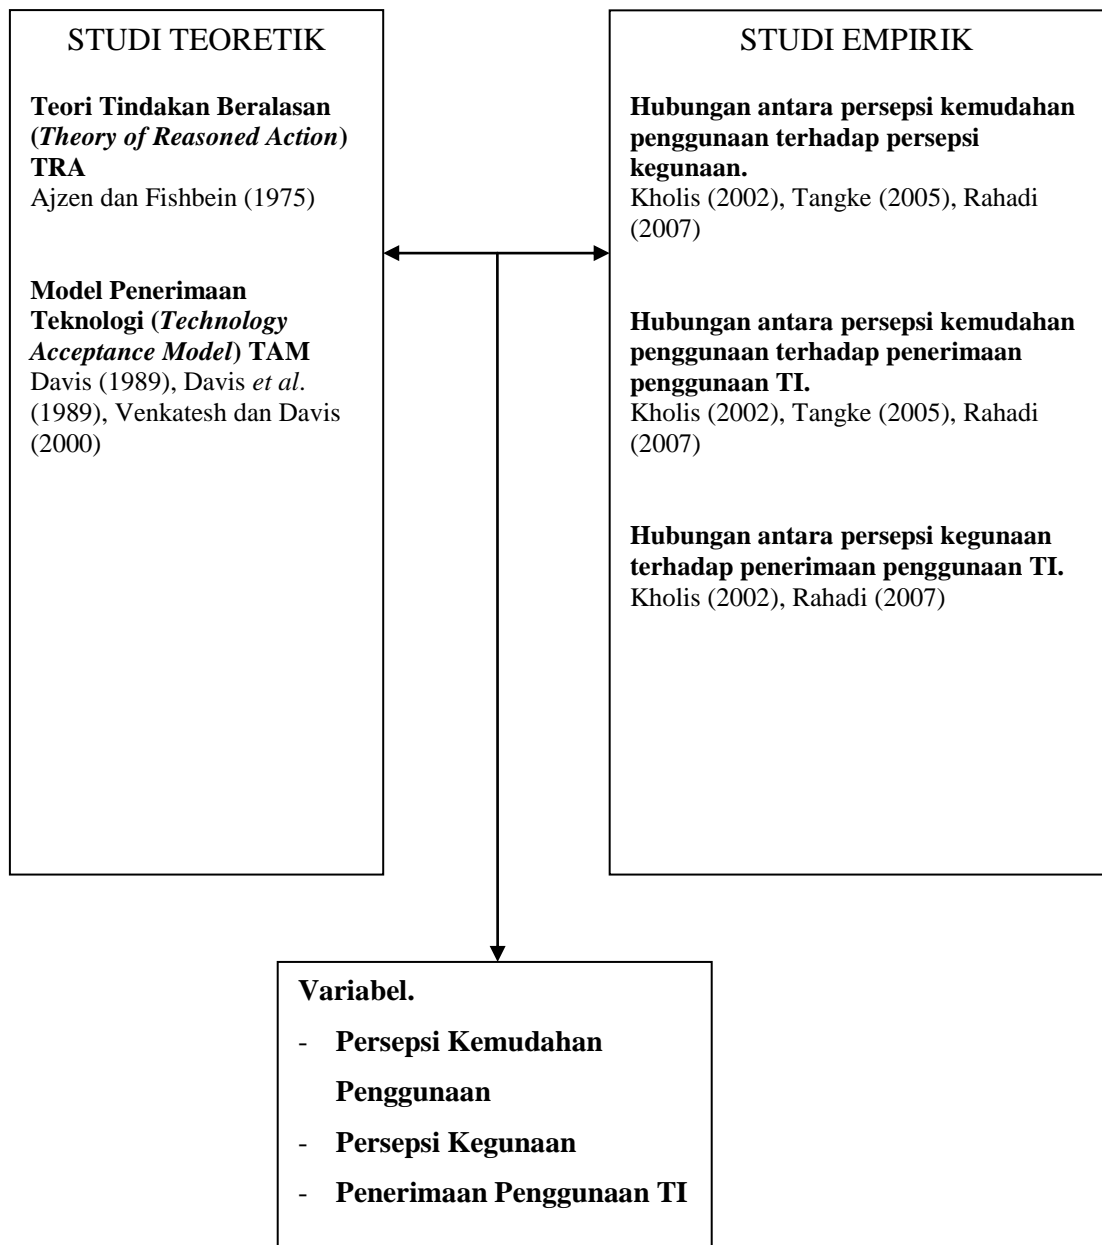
STUDI TEORETIK

Teori Tindakan Beralasan (Theory of Reasoned Action) TRA
Ajzen dan Fishbein (1975)

Model Penerimaan Teknologi (Technology Acceptance Model) TAM
Davis (1989), Davis et al. (1989), Venkatesh dan Davis (2000)

STUDI EMPIRIK

Hubungan antara persepsi kemudahan penggunaan terhadap persepsi kegunaan.
Kholis (2002), Tangke (2005), Rahadi (2007)

Hubungan antara persepsi kemudahan penggunaan terhadap penerimaan penggunaan TI.
Kholis (2002), Tangke (2005), Rahadi (2007)

Hubungan antara persepsi kegunaan terhadap penerimaan penggunaan TI.
Kholis (2002), Rahadi (2007)

Variabel.
- Persepsi Kemudahan Penggunaan
- Persepsi Kegunaan
- Penerimaan Penggunaan TI